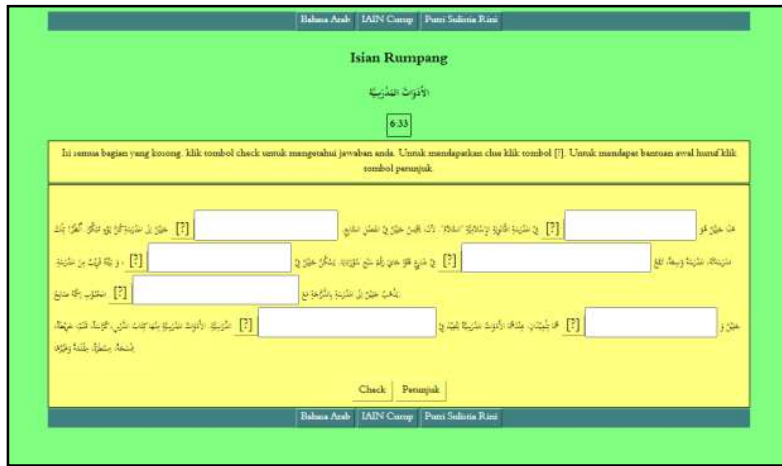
Bahasa Arab | IAIN Curup | Putri Sulistia Rini

Isian Rumpang

الأدوات المدرسية

6:33

Isi semua bagian yang kosong. klik tombol check untuk mengetahui jawaban anda. Untuk mendapatkan clue klik tombol [?]. Untuk mendapat bantuan awal huruf klik tombol petunjuk.

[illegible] [?] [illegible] [?] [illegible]

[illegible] [?] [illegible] [?] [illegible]

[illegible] [?] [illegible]

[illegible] [?] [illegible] [?] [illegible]

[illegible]

Check | Petunjuk

Bahasa Arab | IAIN Curup | Putri Sulistia Rini